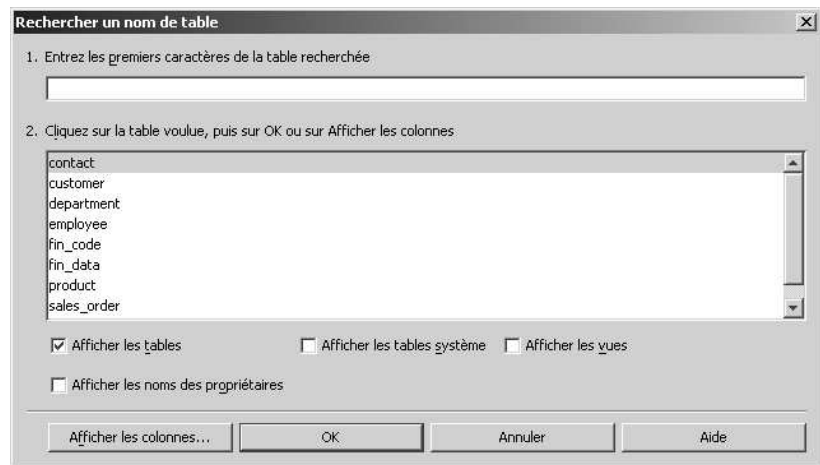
Rechercher un nom de table

1. Entrez les premiers caractères de la table recherchée

2. Cliquez sur la table voulue, puis sur OK ou sur Afficher les colonnes

contact
customer
department
employee
fin_code
fin_data
product
sales_order

Afficher les tables
Afficher les tables système
Afficher les vues
Afficher les noms des propriétaires

Afficher les colonnes...
OK
Annuler
Aide